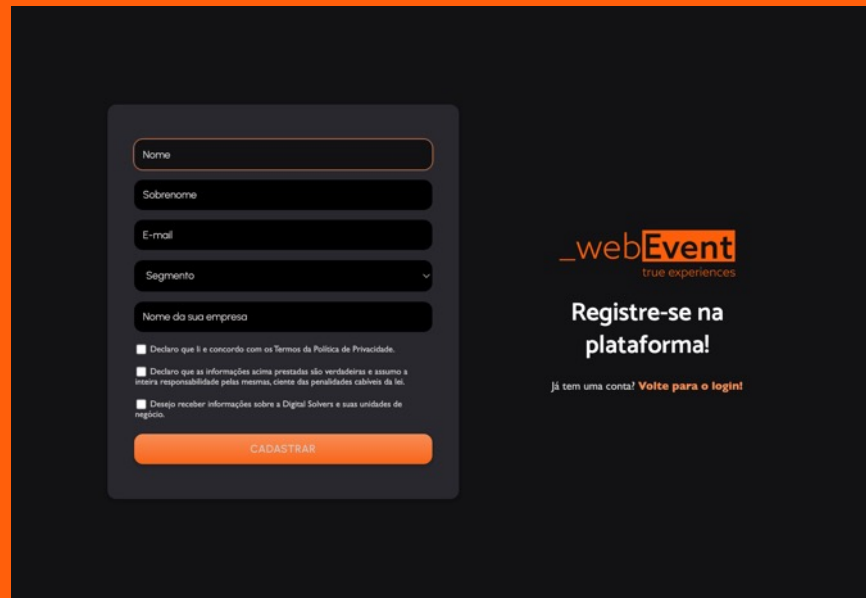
Nome

Sobrenome

E-mail

Segmento

Nome da sua empresa

Declaro que li e concordo com os Termos da Política de Privacidade.

Declaro que as informações acima prestadas são verdadeiras e assumo a inteira responsabilidade pelas mesmas, ciente das penalidades cabíveis da lei.

Desejo receber informações sobre a Digital Solvers e suas unidades de negócio.

CADASTRAR

_webEvent
true experiences

Registre-se na plataforma!

Já tem uma conta? Volte para o login!